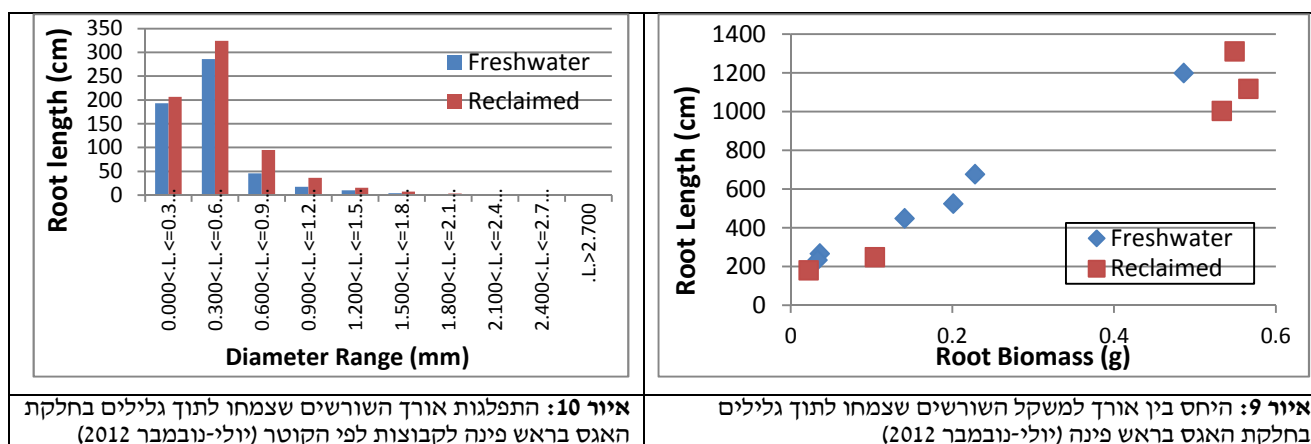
Root Length (cm)
1400
1200
1000
800
600
400
200
0
0
0.2
0.4
0.6
Root Biomass (g)
Freshwater
Reclaimed

איור 9: היחס בין אורך למשקל השורשים שצמחו לתוך גלילים בחלקת האגס בראש פינה (יולי-נובמבר 2012)

Root length (cm)
350
300
250
200
150
100
50
0
0.000<.L.<=0.3…
0.300<.L.<=0.6…
0.600<.L.<=0.9…
0.900<.L.<=1.2…
1.200<.L.<=1.5…
1.500<.L.<=1.8…
1.800<.L.<=2.1…
2.100<.L.<=2.4…
2.400<.L.<=2.7…
.L.>2.700
Diameter Range (mm)
Freshwater
Reclaimed

איור 10: התפלגות אורך השורשים שצמחו לתוך גלילים בחלקת האגס בראש פינה לקבוצות לפי הקוטר (יולי-נובמבר 2012)